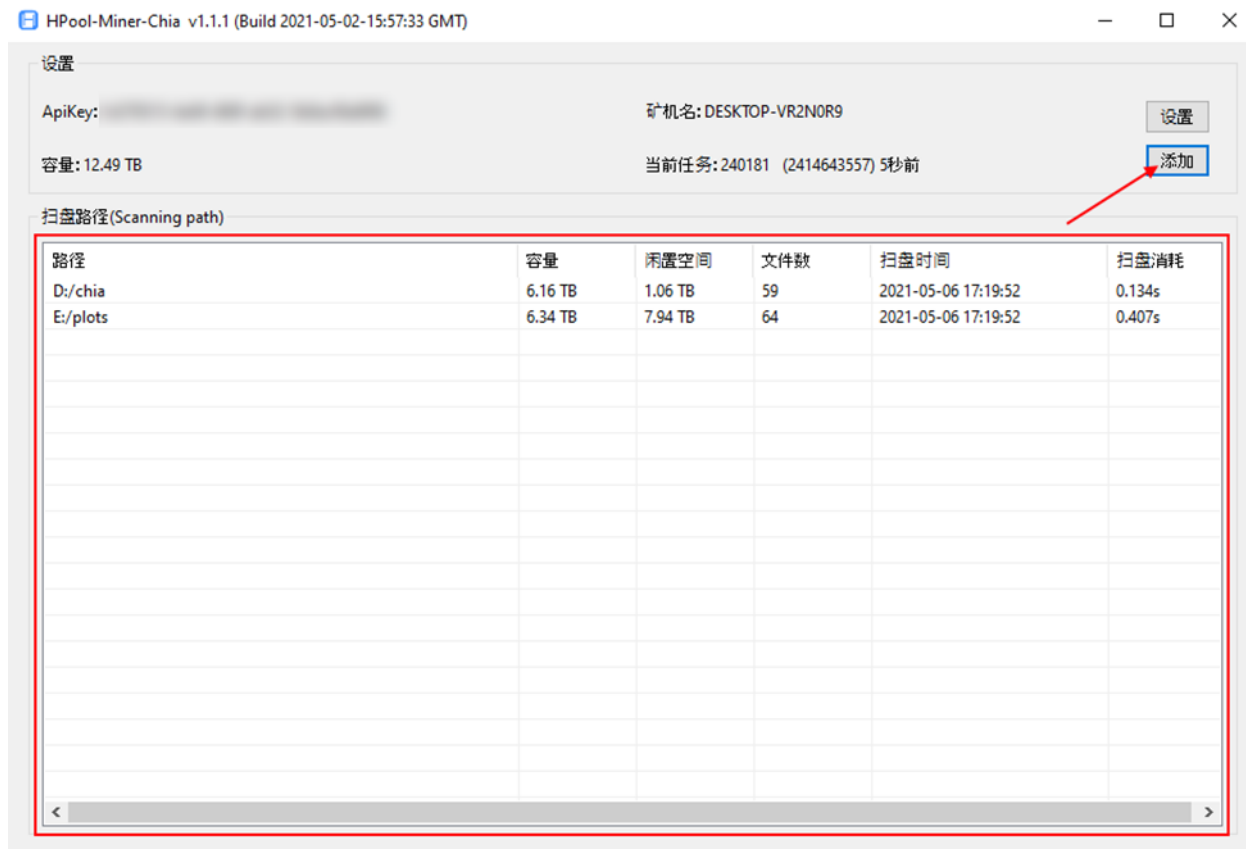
HPool-Miner-Chia v1.1.1 (Build 2021-05-02-15:57:33 GMT)

设置

ApiKey: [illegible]

矿机名: DESKTOP-VR2N0R9

设置

容量: 12.49 TB

当前任务: 240181 (2414643557) 5秒前

添加

扫盘路径(Scanning path)

| 路径 | 容量 | 闲置空间 | 文件数 | 扫盘时间 | 扫盘消耗 |
|---|---|---|---|---|---|
| D:/chia | 6.16 TB | 1.06 TB | 59 | 2021-05-06 17:19:52 | 0.134s |
| E:/plots | 6.34 TB | 7.94 TB | 64 | 2021-05-06 17:19:52 | 0.407s |